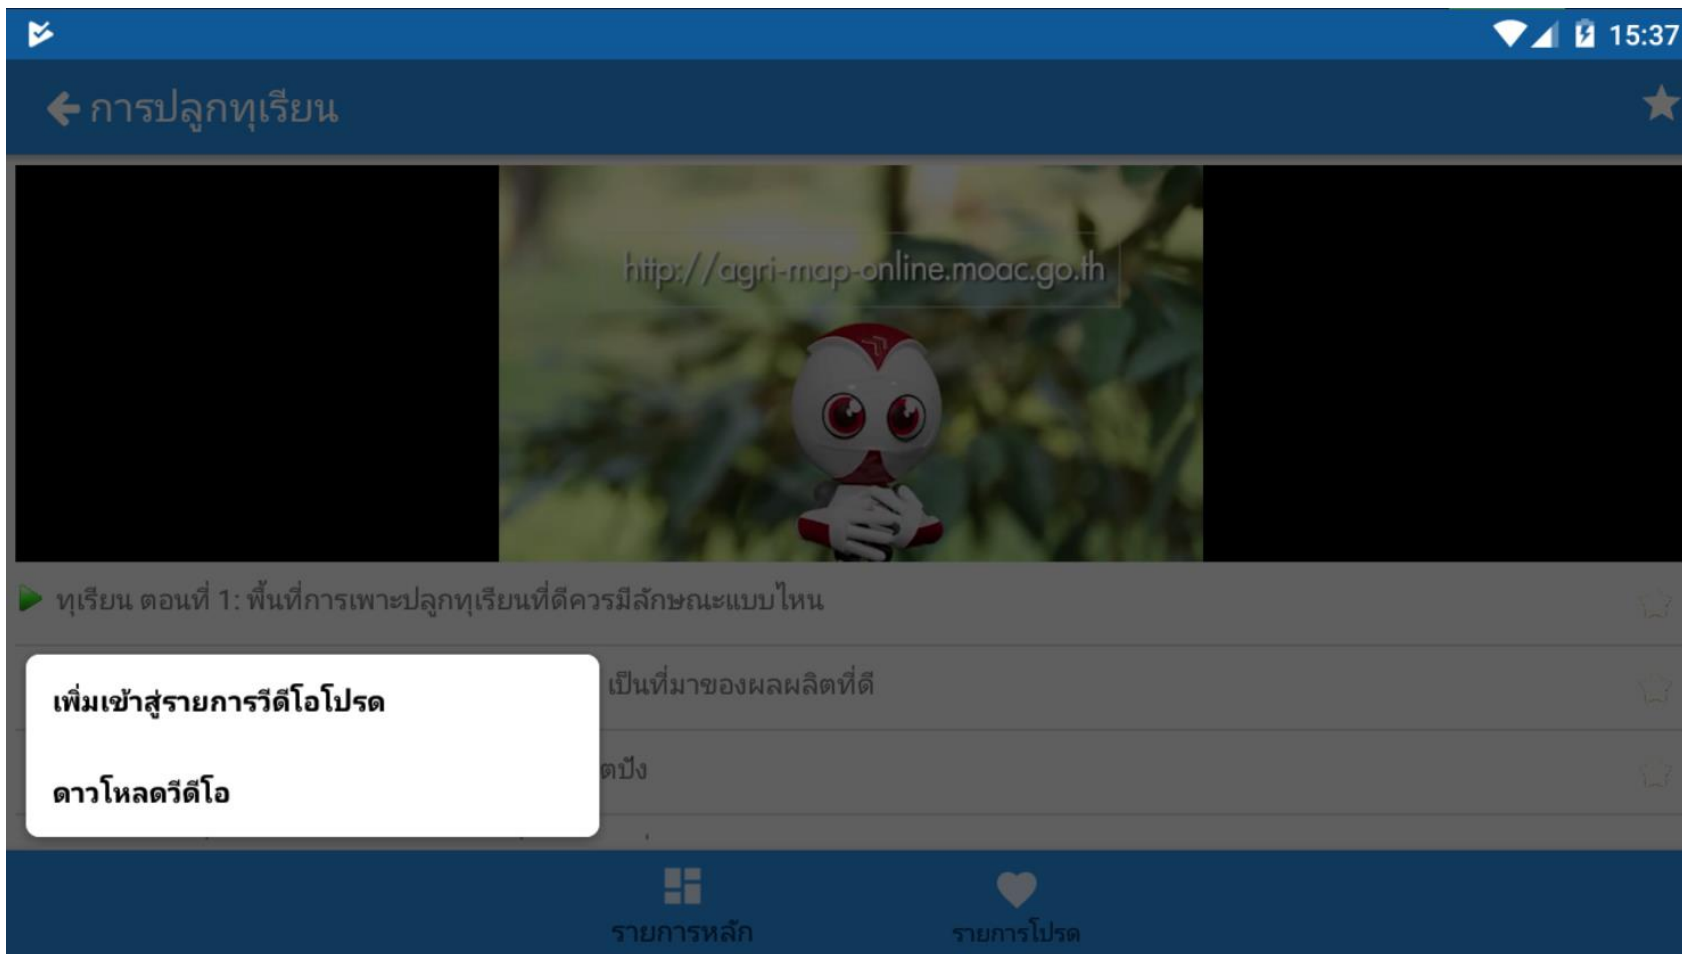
15:37

การปลูกทุเรียน

http://agri-map-online.moac.go.th

ทุเรียน ตอนที่ 1: พื้นที่การเพาะปลูกทุเรียนที่ดีควรมีลักษณะแบบไหน

เป็นที่มาของผลผลิตที่ดี

ตปัง

เพิ่มเข้าสู่รายการวีดีโอโปรด

ดาวโหลดวีดีโอ

รายการหลัก

รายการโปรด